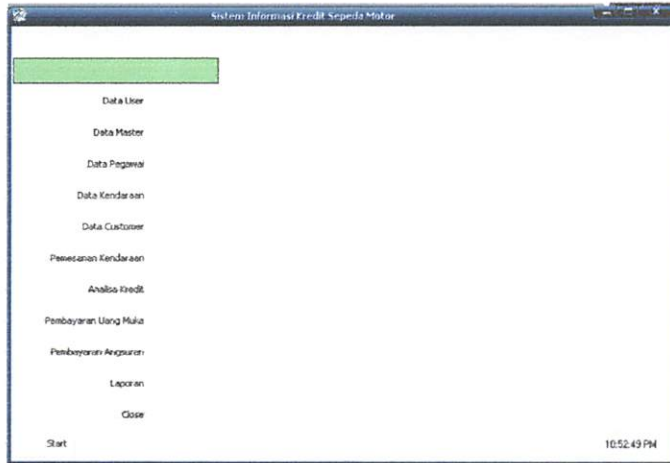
Sistem Informasi Kredit Sepeda Motor

Data User

Data Master

Data Pegawai

Data Kendaraan

Data Customer

Pemesanan Kendaraan

Analisa Kredit

Pembayaran Uang Muka

Pembayaran Angsuran

Laporan

Close

Start

10:52:49 PM